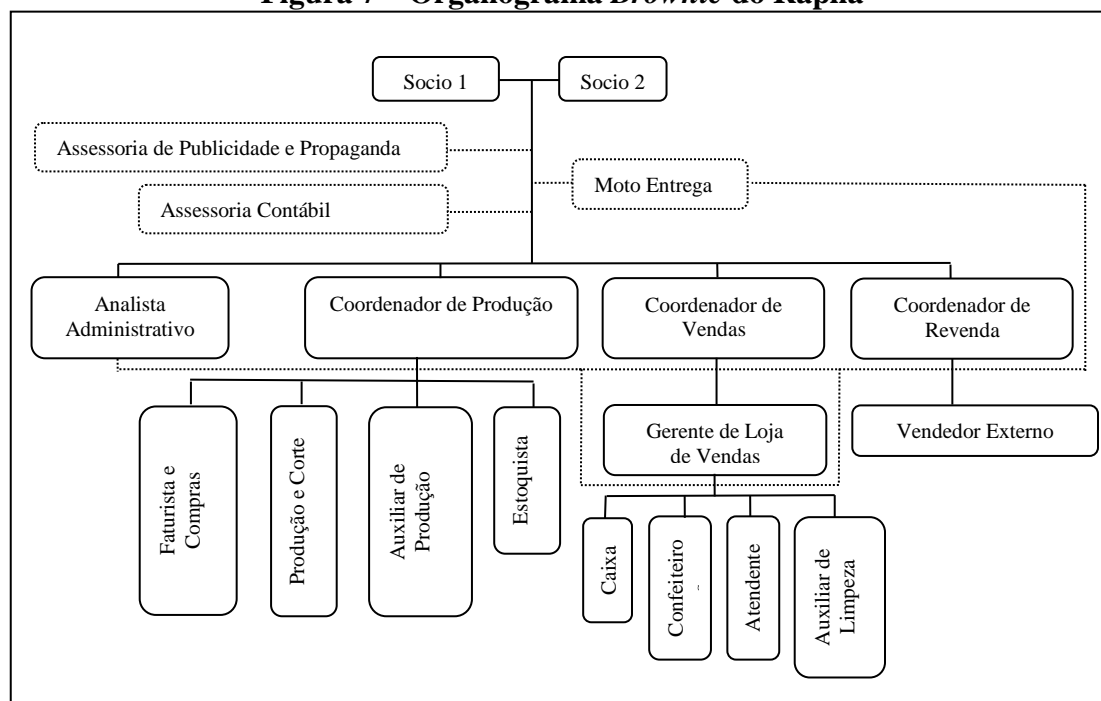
Figura 7 – Organograma *Brownie* do Rapha

Socio 1

Socio 2

Assessoria de Publicidade e Propaganda

Moto Entrega

Assessoria Contábil

Analista Administrativo

Coordenador de Produção

Coordenador de Vendas

Coordenador de Revenda

Faturista e Compras

Produção e Corte

Auxiliar de Produção

Estoquista

Gerente de Loja de Vendas

Vendedor Externo

Caixa

Confeiteiro

Atendente

Auxiliar de Limpeza